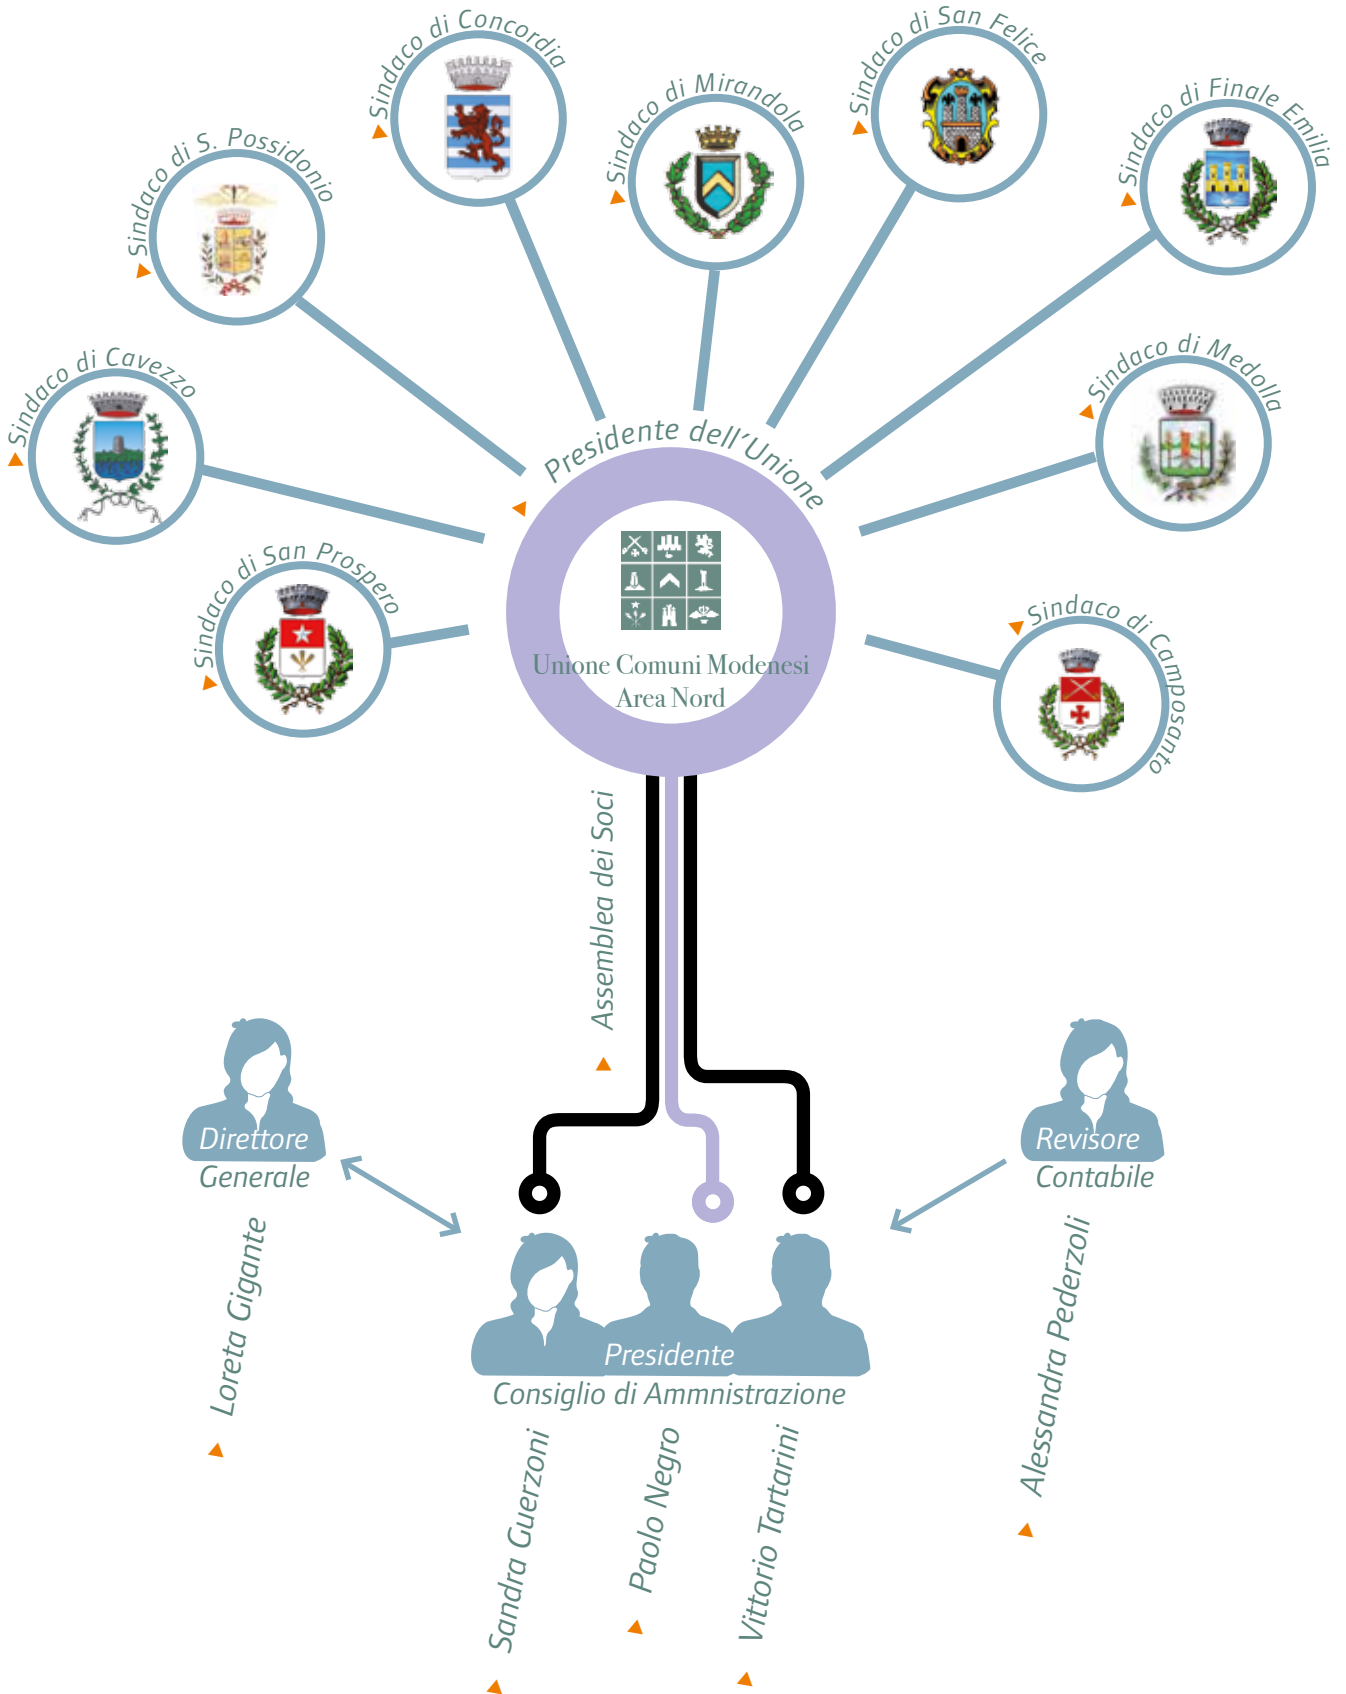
Sindaco di Concordia
Sindaco di San Felice
Sindaco di Mirandola
Sindaco di Finale Emilia
Sindaco di S. Possidonio
Sindaco di Cavezzo
Sindaco di Medolla
Presidente dell'Unione
Sindaco di San Prospero
Unione Comuni Modenesi Area Nord
Sindaco di Camposanto
Assemblea dei Soci
Direttore Generale
Loreta Gigante
Revisore Contabile
Alessandra Pederzoli
Presidente
Consiglio di Ammnistrazione
Sandra Guerzoni
Paolo Negro
Vittorio Tartarini